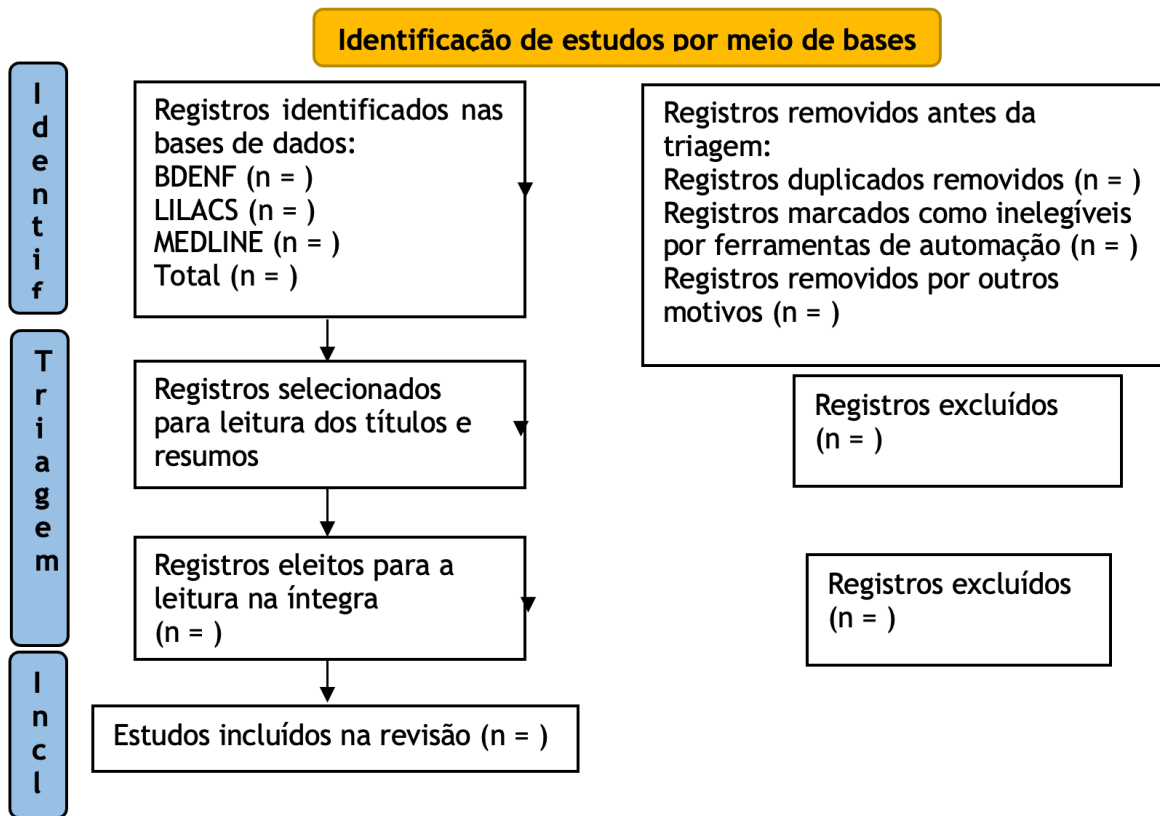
Identificação de estudos por meio de bases

Identif

Registros identificados nas bases de dados:
BDENF (n = )
LILACS (n = )
MEDLINE (n = )
Total (n = )

Registros removidos antes da triagem:
Registros duplicados removidos (n = )
Registros marcados como inelegíveis por ferramentas de automação (n = )
Registros removidos por outros motivos (n = )

Triagem

Registros selecionados para leitura dos títulos e resumos

Registros excluídos
(n = )

Registros eleitos para a leitura na íntegra
(n = )

Registros excluídos
(n = )

Incl

Estudos incluídos na revisão (n = )